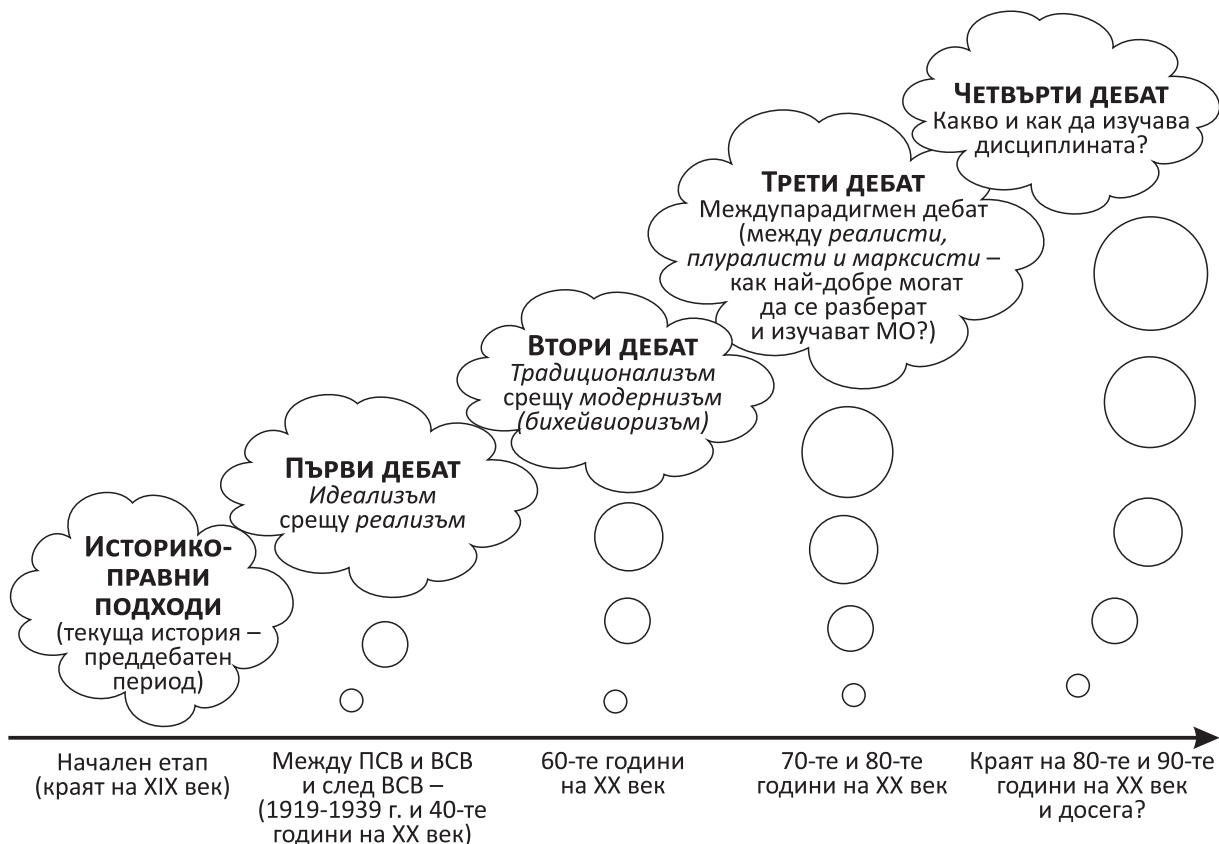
Историко-правни подходи
(текуща история – преддебатен период)

Първи дебат
Идеализъм срещу реализъм

Втори дебат
Традиционализъм срещу модернизъм (бихейвиоризъм)

Трети дебат
Междупарадигмен дебат (между реалисти, плуралисти и марксисти – как най-добре могат да се разберат и изучават МО?)

Четвърти дебат
Какво и как да изучава дисциплината?

Начален етап (краят на XIX век)

Между ПСВ и ВСВ и след ВСВ – (1919-1939 г. и 40-те години на XX век)

60-те години на XX век

70-те и 80-те години на XX век

Краят на 80-те и 90-те години на XX век и досега?